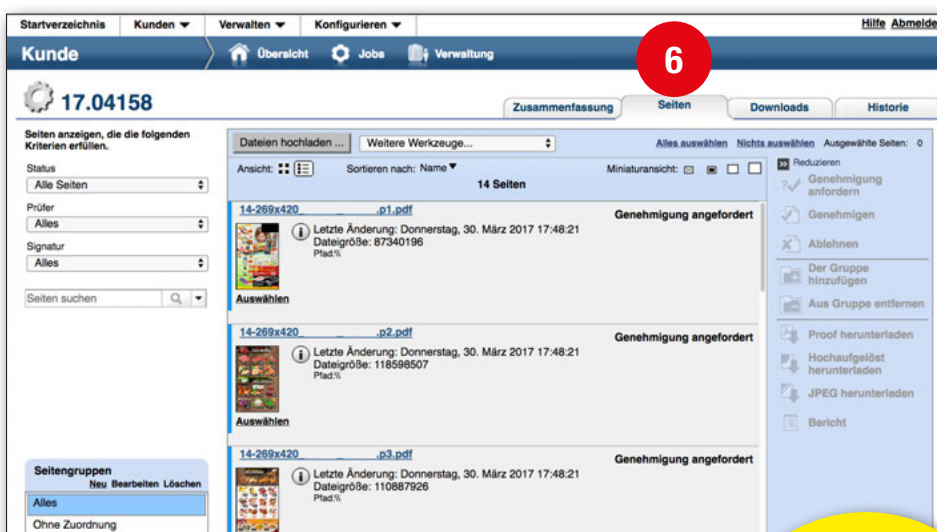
Startverzeichnis Kunden Verwalten Konfigurieren Hilfe Abmelde

Kunde Übersicht Jobs Verwaltung

6

17.04158

Zusammenfassung Seiten Downloads Historie

Seiten anzeigen, die die folgenden Kriterien erfüllen.

Status
Alle Seiten

Prüfer
Alles

Signatur
Alles

Seiten suchen

Seitengruppen
Neu Bearbeiten Löschen
Alles
Ohne Zuordnung

Dateien hochladen ... Weitere Werkzeuge...

Alles auswählen Nichts auswählen Ausgewählte Seiten: 0

Ansicht: Sortieren nach: Name

Miniaturansicht:

14 Seiten

14-269x420_ .p1.pdf
Genehmigung angefordert
Letzte Änderung: Donnerstag, 30. März 2017 17:48:21
Dateigröße: 87340196
Pfad:\\
Auswählen

14-269x420_ .p2.pdf
Genehmigung angefordert
Letzte Änderung: Donnerstag, 30. März 2017 17:48:21
Dateigröße: 118598507
Pfad:\\
Auswählen

14-269x420_ .p3.pdf
Genehmigung angefordert
Letzte Änderung: Donnerstag, 30. März 2017 17:48:21
Dateigröße: 110887926
Pfad:\\

Reduzieren
Genehmigung anfordern
Genehmigen
Ablehnen
Der Gruppe hinzufügen
Aus Gruppe entfernen
Proof herunterladen
Hochaufgelöst herunterladen
JPEG herunterladen
Bericht